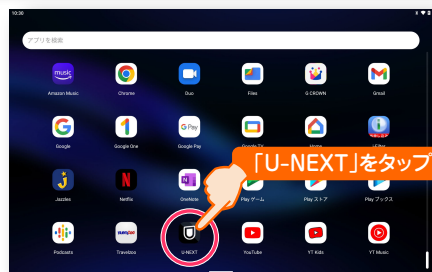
10:30

アプリを検索

music
Amazon Music
Chrome
Duo
Files
G CROWN
Gmail
Google
Google One
G Pay
Google Pay
Google TV
Home
i-Filter
Jazzies
Netflix
OneNote
Playゲーム
Playストア
Playブックス
Podcasts
Travelbox
U-NEXT
YouTube
YT Kids
YT Music

「U-NEXT」をタップ